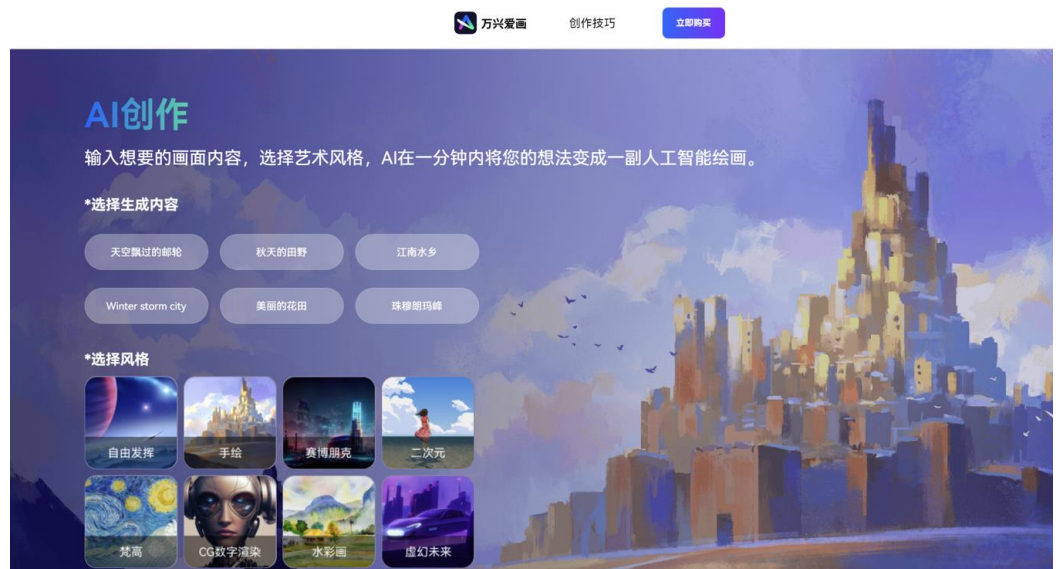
万兴爱画 创作技巧 立即购买

AI创作

输入想要的画面内容，选择艺术风格，AI在一分钟内将您的想法变成一副人工智能绘画。

*选择生成内容

天空飘过的邮轮
秋天的田野
江南水乡
Winter storm city
美丽的花田
珠穆朗玛峰

*选择风格

自由发挥
手绘
赛博朋克
二次元
梵高
CG数字渲染
水彩画
虚幻未来